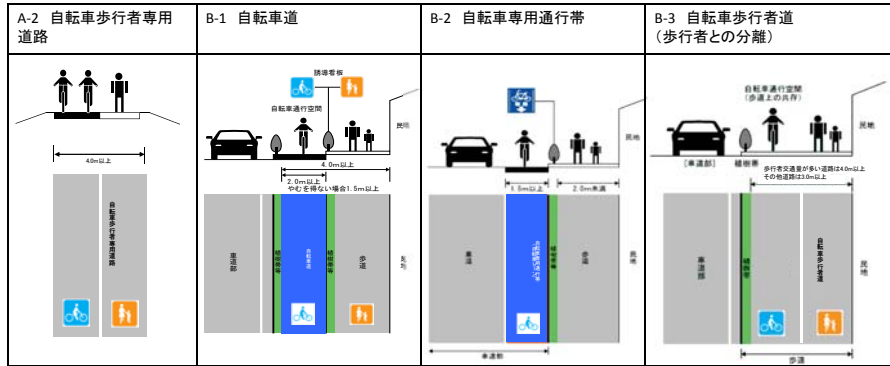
| A-2 自転車歩行者専用道路 | B-1 自転車道 | B-2 自転車専用通行帯 | B-3 自転車歩行者道（歩行者との分離） |
|---|---|---|---|
| 4.0m以上 自転車歩行者専用道路 | 誘導看板 自転車通行空間 民地 4.0m以上 2.0m以上 やむを得ない場合1.5m以上 車道部 植樹帯 自転車道 植樹帯 歩道 民地 | 民地 1.5m以上 2.0m以上 車道 自転車専用通行帯 植樹帯 歩道 民地 車道部 | 自転車通行空間（歩道上の共存） 民地 [車道部] 植樹帯 歩行者交通量が多い道路は4.0m以上 その他道路は3.0m以上 車道部 植樹帯 自転車歩行者道 民地 歩道 |